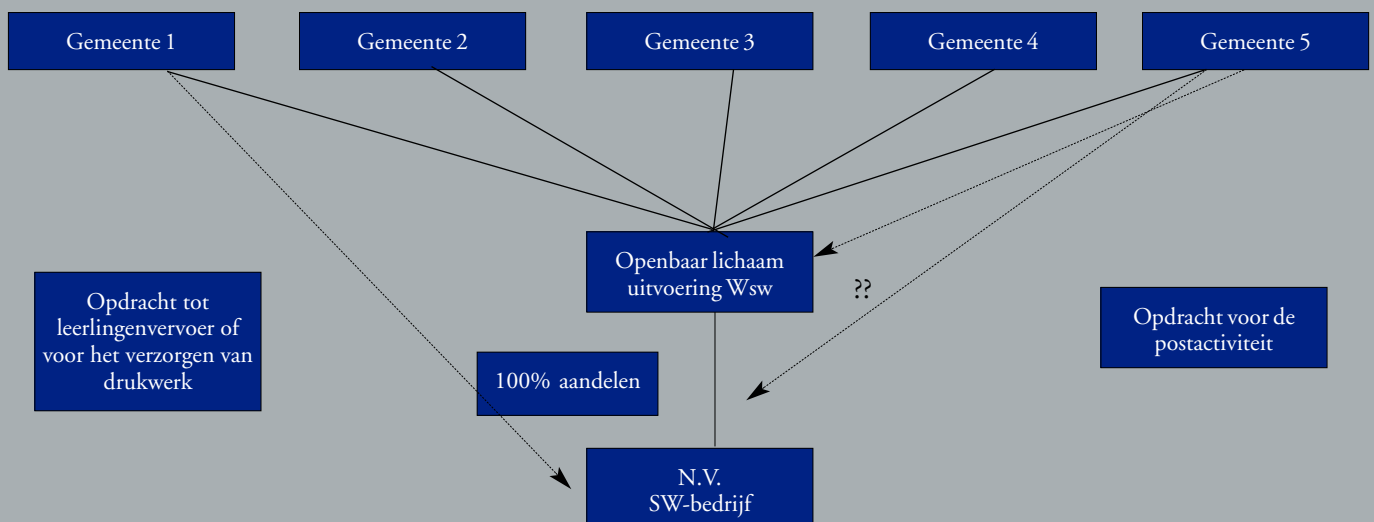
Gemeente 1

Gemeente 2

Gemeente 3

Gemeente 4

Gemeente 5

Openbaar lichaam uitvoering Wsw

??

Opdracht tot leerlingenvervoer of voor het verzorgen van drukwerk

Opdracht voor de postactiviteit

100% aandelen

N.V.
SW-bedrijf